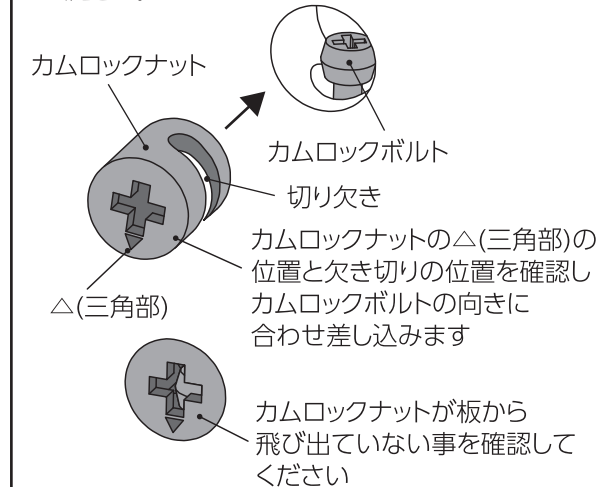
カムロックナット

カムロックボルト

切り欠き

カムロックナットの△(三角部)の位置と欠き切りの位置を確認しカムロックボルトの向きに合わせ差し込みます

△(三角部)

カムロックナットが板から飛び出ていない事を確認してください